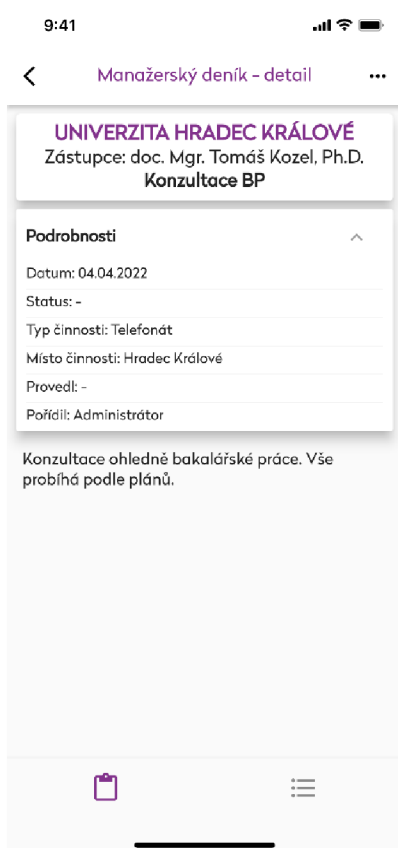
9:41

Manažerský deník - detail

UNIVERZITA HRADEC KRÁLOVÉ
Zástupce: doc. Mgr. Tomáš Kozel, Ph.D.
Konzultace BP

Podrobnosti

Datum: 04.04.2022
Status: -
Typ činnosti: Telefonát
Místo činnosti: Hradec Králové
Provedl: -
Pořídil: Administrátor

Konzultace ohledně bakalářské práce. Vše probíhá podle plánů.